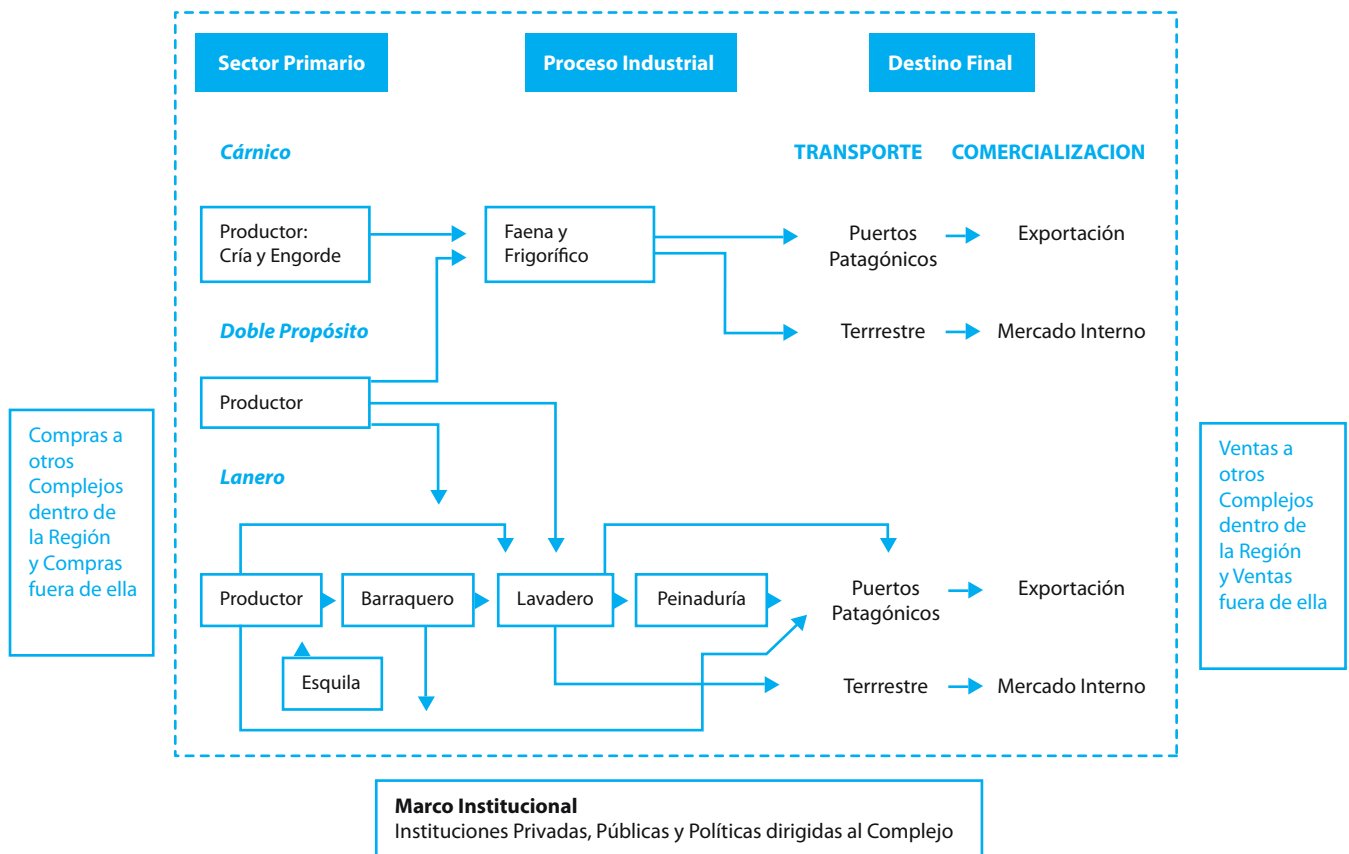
Compras a otros Complejos dentro de la Región y Compras fuera de ella

Sector Primario

Proceso Industrial

Destino Final

Cárnico

TRANSPORTE

COMERCIALIZACION

Productor: Cría y Engorde

Faena y Frigorífico

Puertos Patagónicos

Exportación

Terrrestre

Mercado Interno

Doble Propósito

Productor

Lanero

Productor

Barraquero

Lavadero

Peinaduría

Puertos Patagónicos

Exportación

Esquila

Terrrestre

Mercado Interno

Ventas a otros Complejos dentro de la Región y Ventas fuera de ella

Marco Institucional
Instituciones Privadas, Públicas y Políticas dirigidas al Complejo